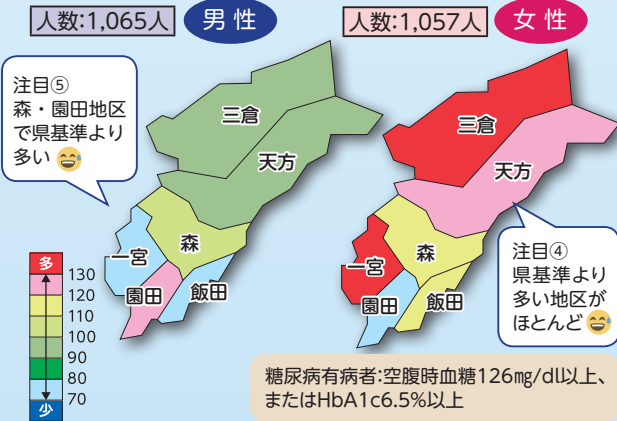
人数:1,065人 男性

人数:1,057人 女性

注目⑤
森・園田地区で県基準より多い

三倉
天方
一宮
森
園田
飯田

三倉
天方
一宮
森
園田
飯田

注目④
県基準より多い地区がほとんど

多
130
120
110
100
90
80
70
少

糖尿病有病者:空腹時血糖126㎎/dl以上、またはHbA1c6.5%以上